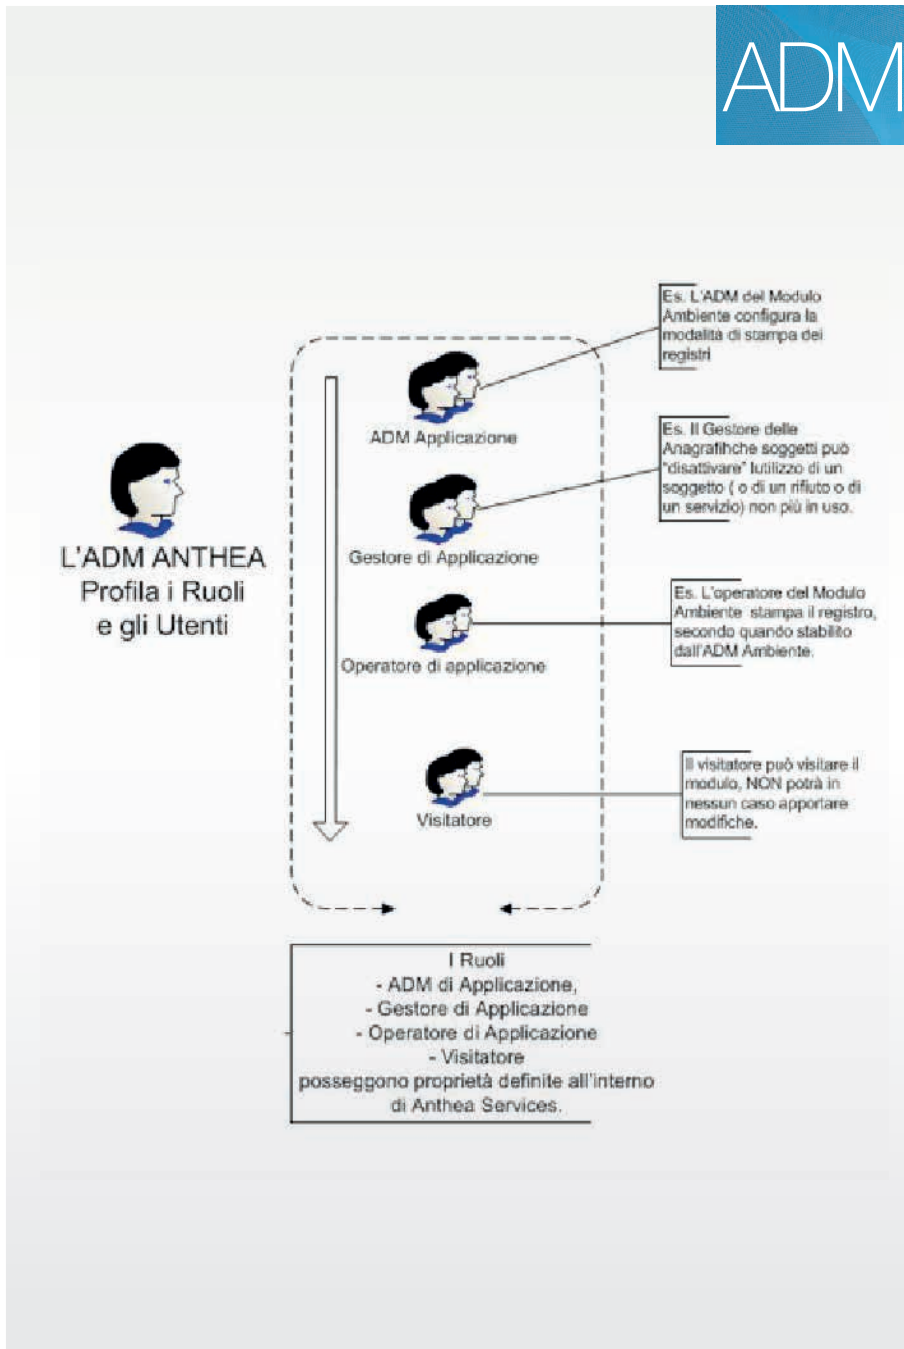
ADM

L'ADM ANTHEA Profila i Ruoli e gli Utenti

ADM Applicazione

Es. L'ADM del Modulo Ambiente configura la modalità di stampa dei registri

Gestore di Applicazione

Es. Il Gestore delle Anagrafihche soggetti può "disattivare" lutilizzo di un soggetto ( o di un rifiuto o di un servizio) non più in uso.

Operatore di applicazione

Es. L'operatore del Modulo Ambiente stampa il registro, secondo quando stabilito dall'ADM Ambiente.

Visitatore

Il visitatore può visitare il modulo, NON potrà in nessun caso apportare modifiche.

I Ruoli
- ADM di Applicazione,
- Gestore di Applicazione
- Operatore di Applicazione
- Visitatore
posseggono proprietà definite all'interno di Anthea Services.